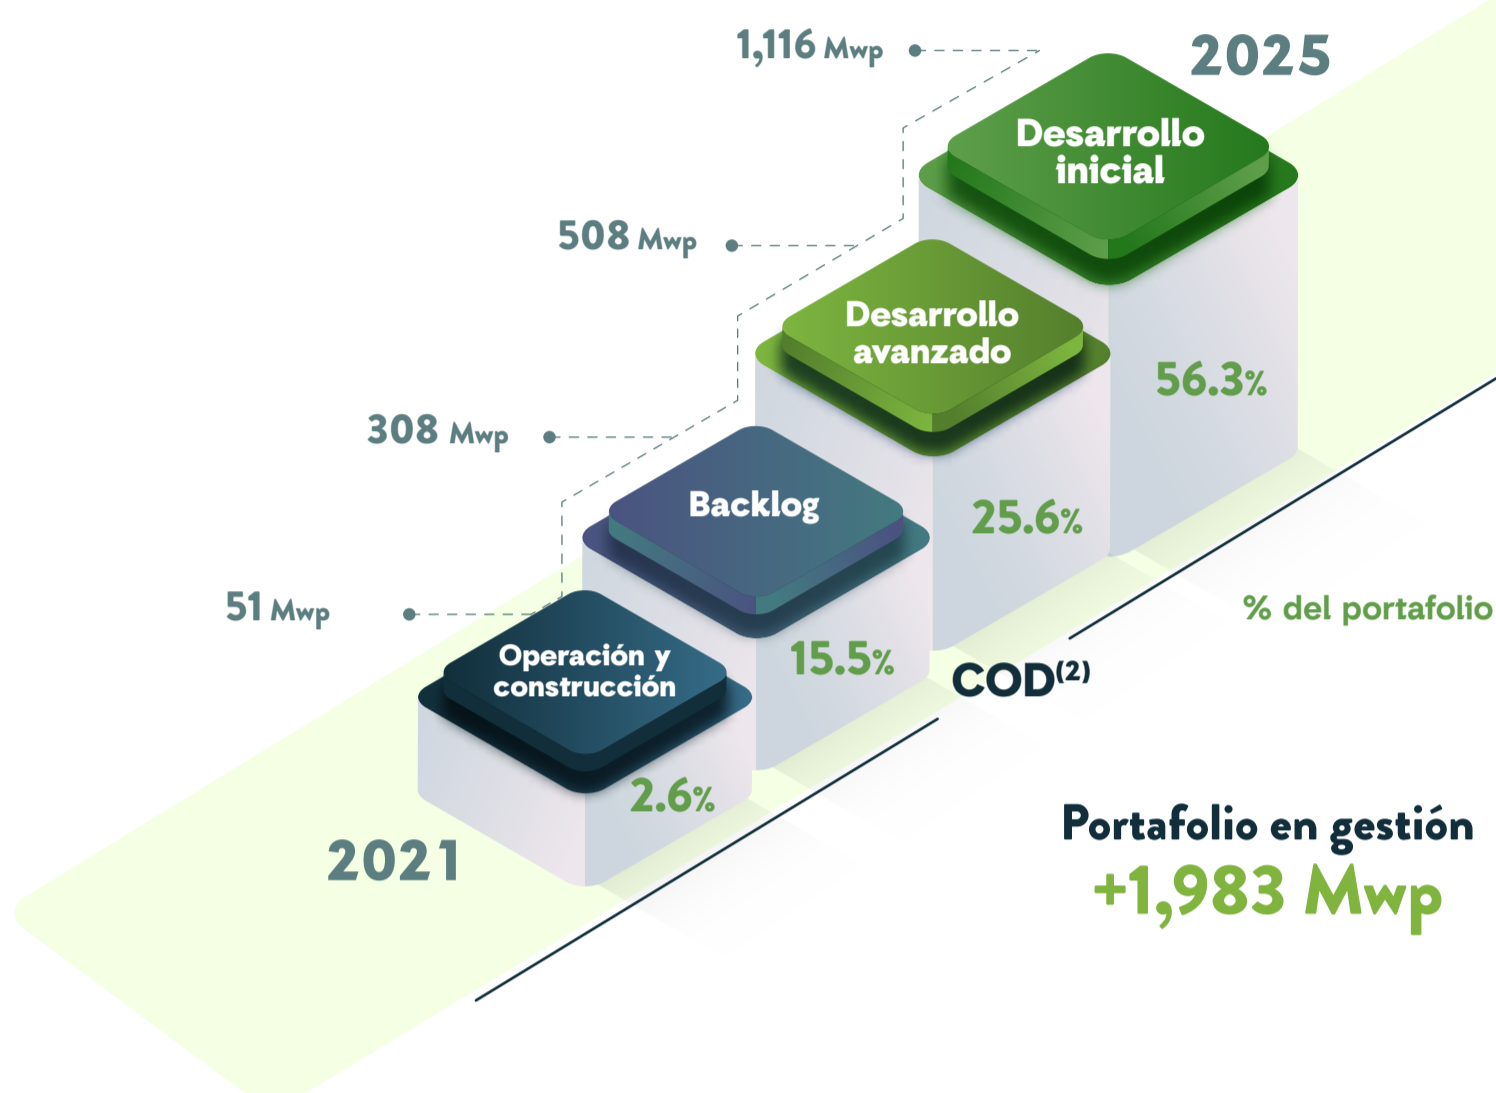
1,116 Mwp

2025

Desarrollo inicial

508 Mwp

Desarrollo avanzado

56.3%

308 Mwp

Backlog

25.6%

51 Mwp

Operación y construcción

15.5%

% del portafolio

COD$^{(2)}$

2.6%

2021

Portafolio en gestión
+1,983 Mwp